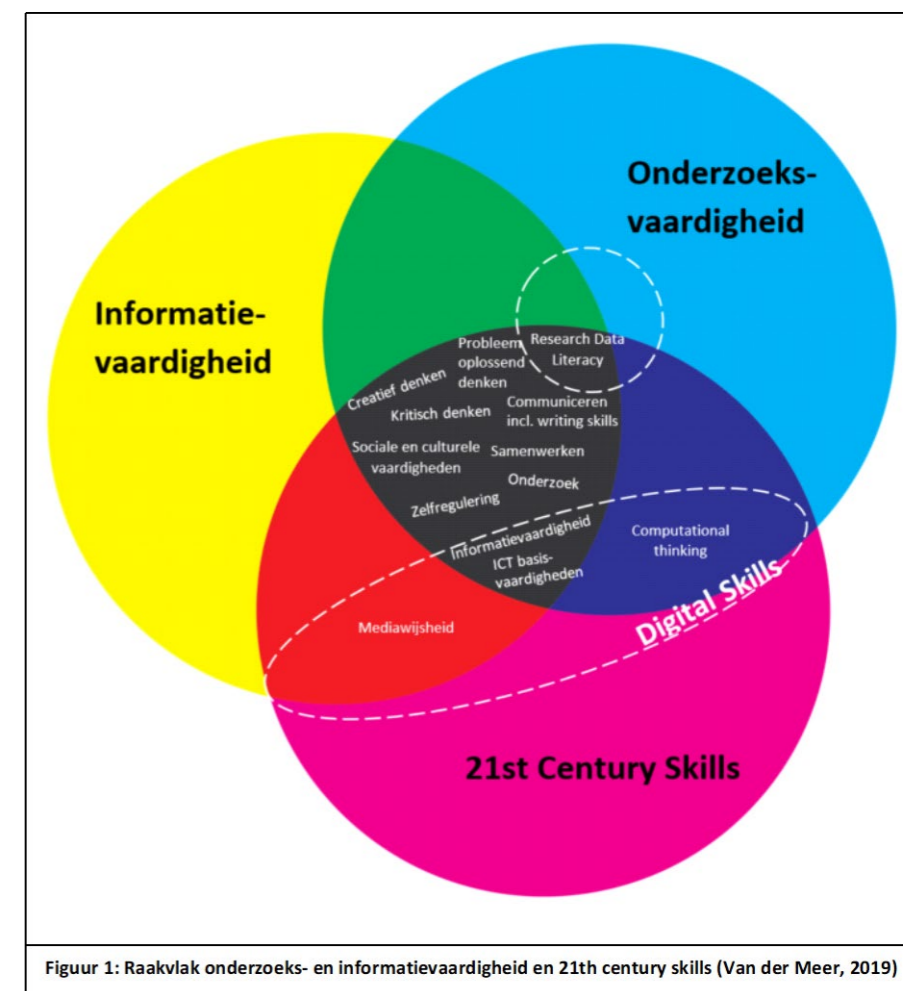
Onderzoeks-vaardigheid

Informatie-vaardigheid

Probleem oplossend denken

Research Data Literacy

Creatief denken

Kritisch denken

Communiceren incl. writing skills

Sociale en culturele vaardigheden

Samenwerken

Onderzoek

Zelfregulering

Informatievaardigheid

ICT basis-vaardigheden

Computational thinking

Digital Skills

Mediawijsheid

21st Century Skills

Figuur 1: Raakvlak onderzoeks- en informatievaardigheid en 21th century skills (Van der Meer, 2019)